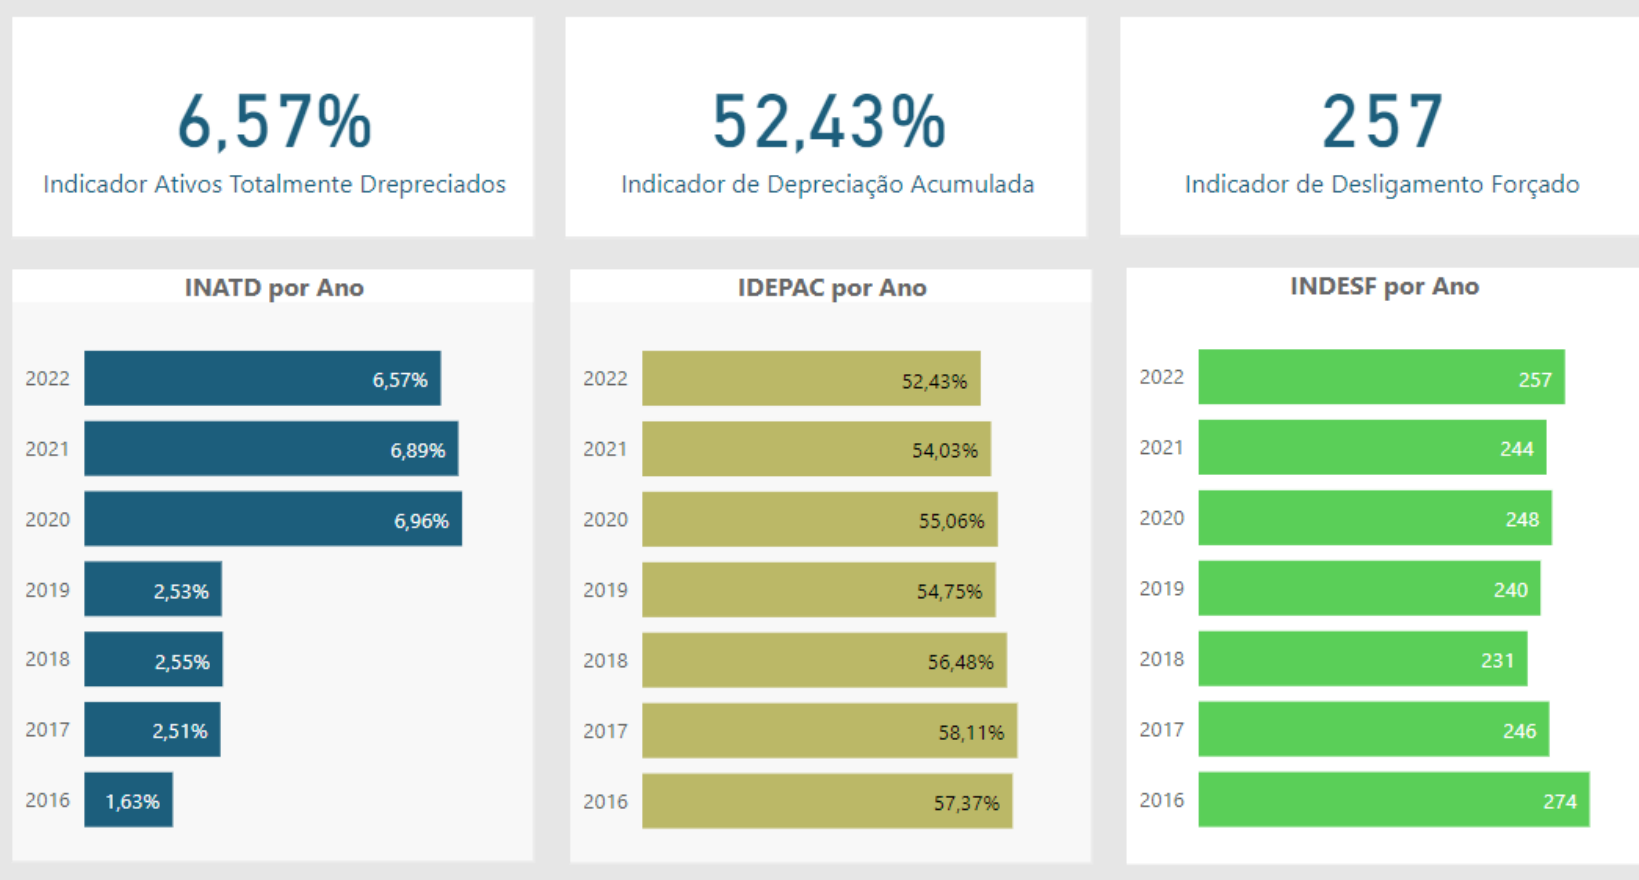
6,57%
Indicador Ativos Totalmente Drepreciados

52,43%
Indicador de Depreciação Acumulada

257
Indicador de Desligamento Forçado

INATD por Ano

| Ano | INATD |
|---|---|
| 2022 | 6,57% |
| 2021 | 6,89% |
| 2020 | 6,96% |
| 2019 | 2,53% |
| 2018 | 2,55% |
| 2017 | 2,51% |
| 2016 | 1,63% |

IDEPAC por Ano

| Ano | IDEPAC |
|---|---|
| 2022 | 52,43% |
| 2021 | 54,03% |
| 2020 | 55,06% |
| 2019 | 54,75% |
| 2018 | 56,48% |
| 2017 | 58,11% |
| 2016 | 57,37% |

INDESF por Ano

| Ano | INDESF |
|---|---|
| 2022 | 257 |
| 2021 | 244 |
| 2020 | 248 |
| 2019 | 240 |
| 2018 | 231 |
| 2017 | 246 |
| 2016 | 274 |